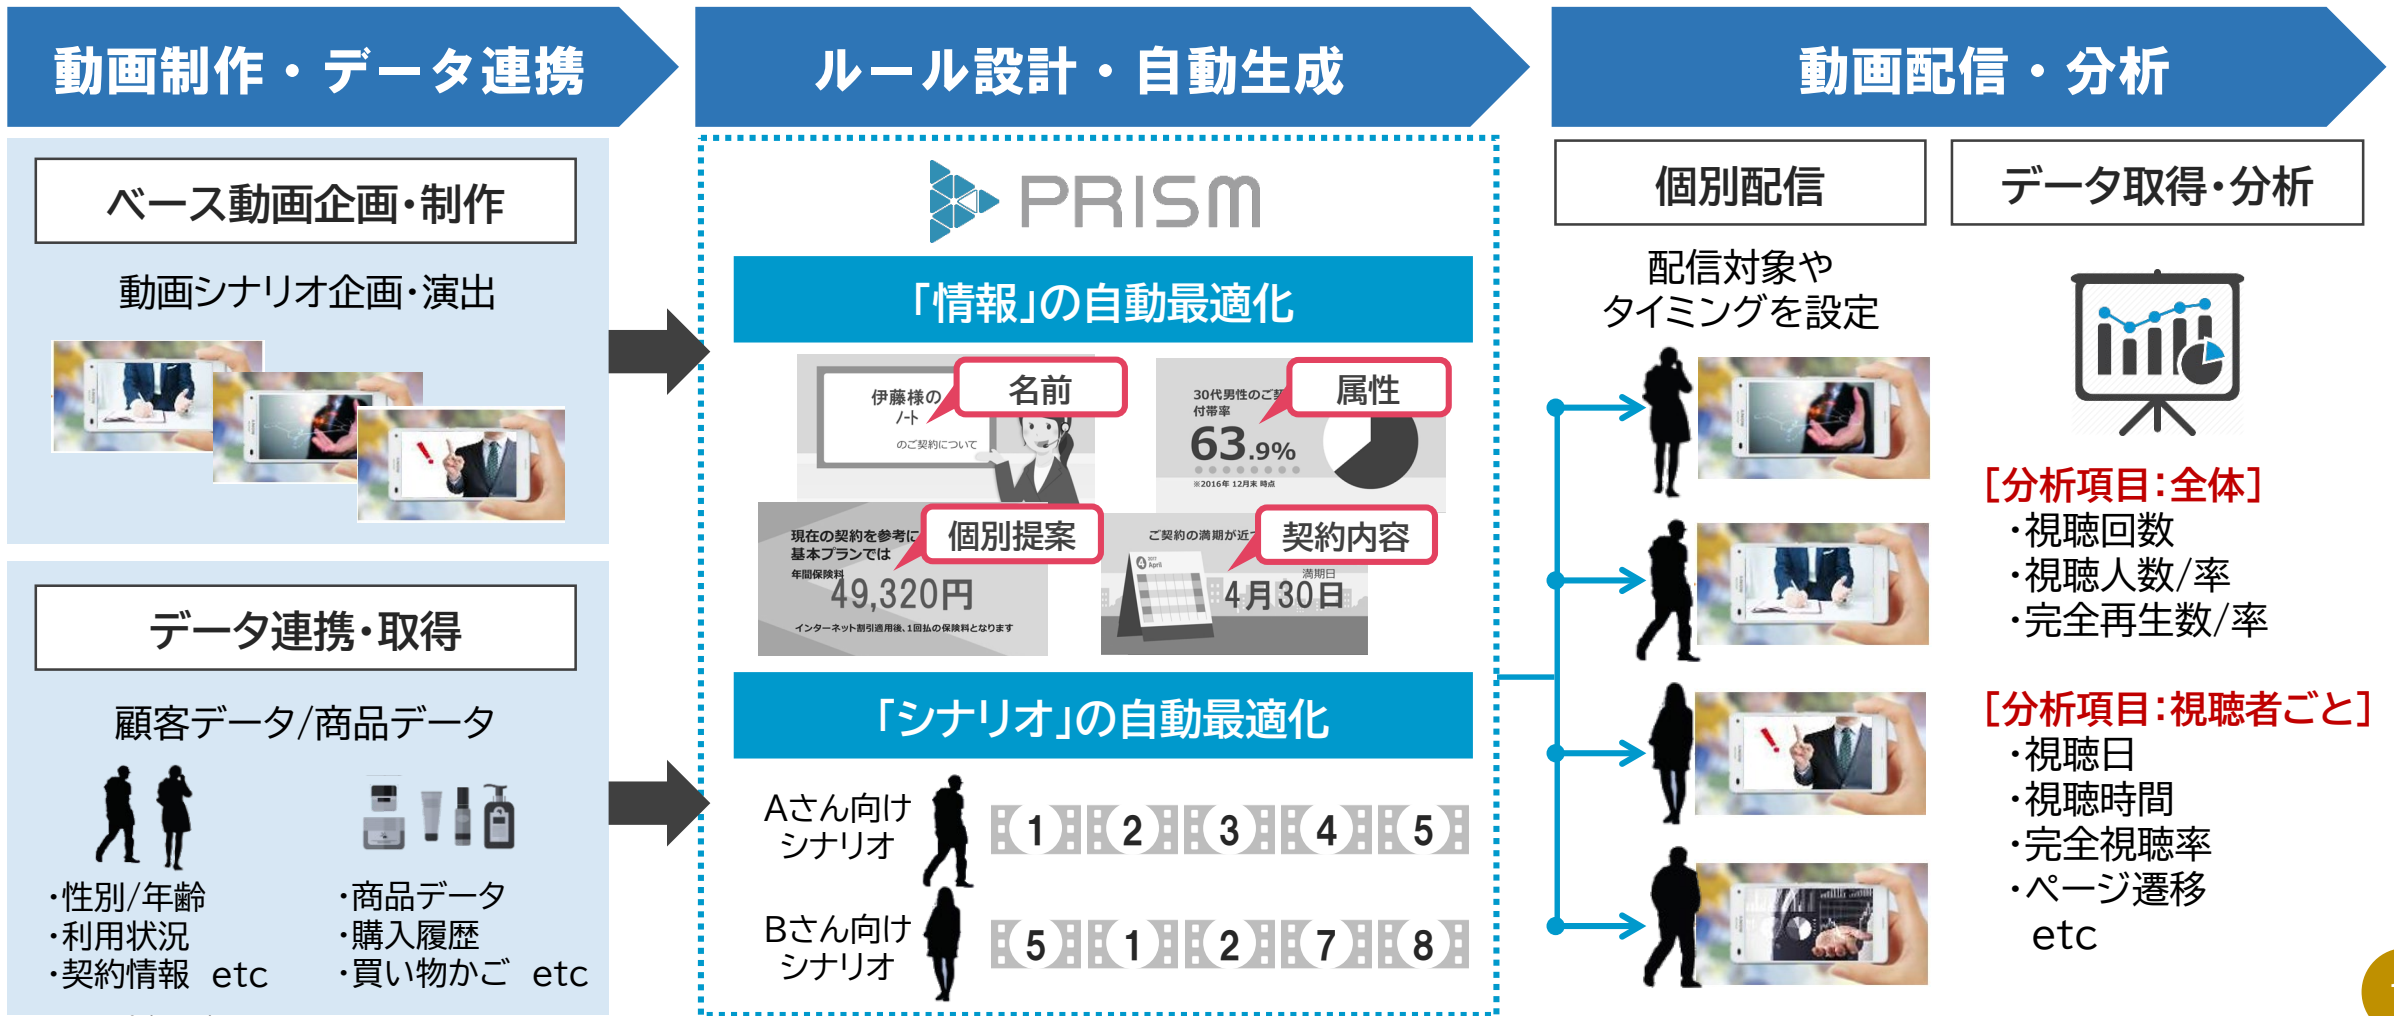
動画制作・データ連携

ベース動画企画・制作

動画シナリオ企画・演出

データ連携・取得

顧客データ/商品データ

・性別/年齢
・利用状況
・契約情報 etc

・商品データ
・購入履歴
・買い物かご etc

ルール設計・自動生成

PRISM

「情報」の自動最適化

伊藤様の ノート のご契約について

名前

30代男性のご契約 付帯率 63.9% ※2016年 12月末 時点

属性

現在の契約を参考に 基本プランでは 年間保険料 49,320円 インターネット割引適用後、1回払の保険料となります

個別提案

ご契約の満期が近づ 満期日 4月30日

契約内容

「シナリオ」の自動最適化

Aさん向け シナリオ

1 2 3 4 5

Bさん向け シナリオ

5 1 2 7 8

動画配信・分析

個別配信

データ取得・分析

配信対象や タイミングを設定

[分析項目:全体]
・視聴回数
・視聴人数/率
・完全再生数/率

[分析項目:視聴者ごと]
・視聴日
・視聴時間
・完全視聴率
・ページ遷移
etc